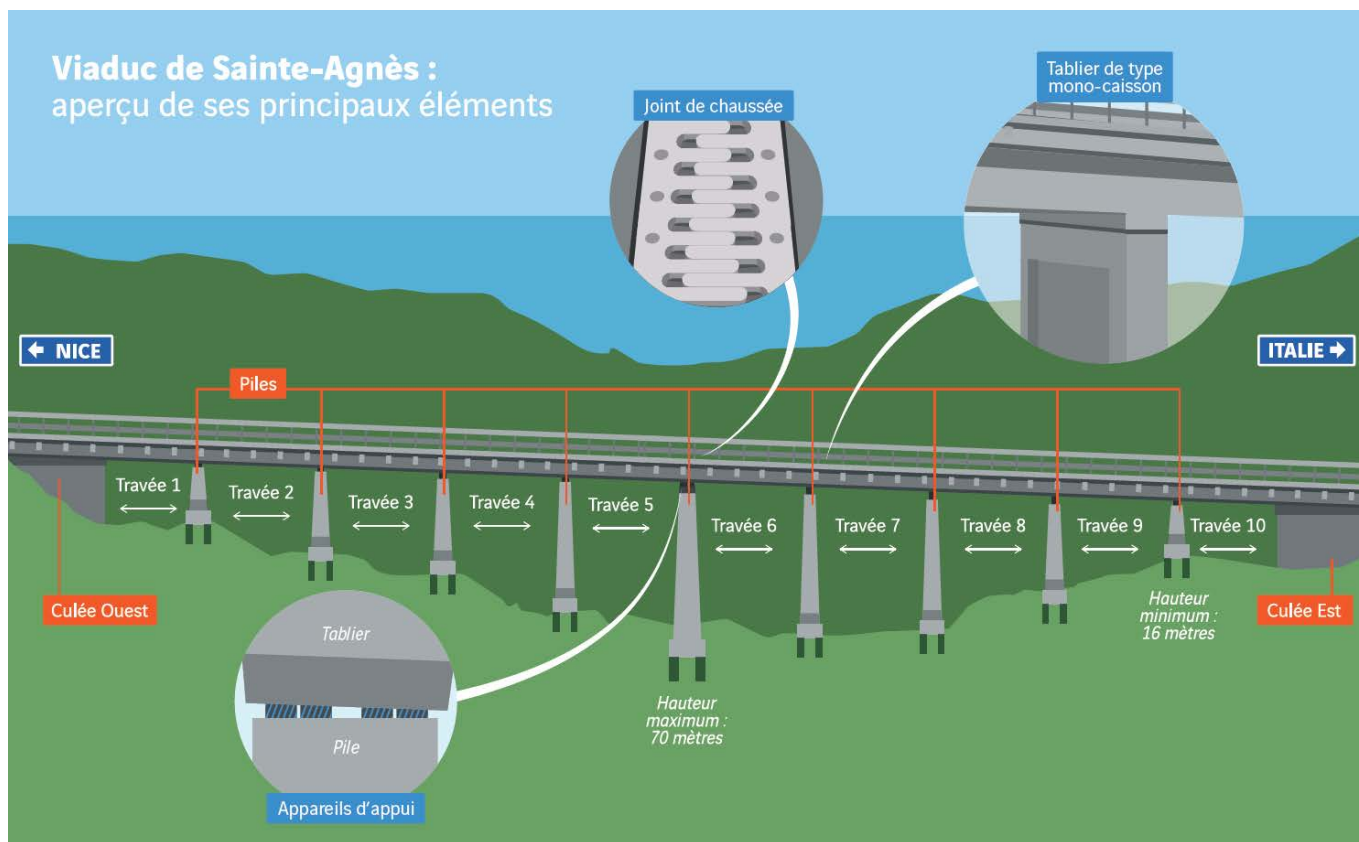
Viaduc de Sainte-Agnès :
aperçu de ses principaux éléments

Joint de chaussée

Tablier de type mono-caisson

NICE

ITALIE

Piles

Travée 1
Travée 2
Travée 3
Travée 4
Travée 5
Travée 6
Travée 7
Travée 8
Travée 9
Travée 10

Culée Ouest

Culée Est

Hauteur minimum : 16 mètres

Hauteur maximum : 70 mètres

Tablier

Pile

Appareils d'appui